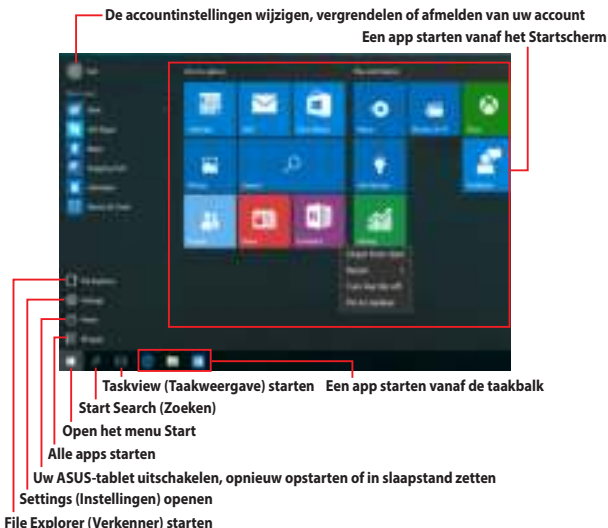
De accountinstellingen wijzigen, vergrendelen of afmelden van uw account

Een app starten vanaf het Startscherm

Taskview (Taakweergave) starten

Een app starten vanaf de taakbalk

Start Search (Zoeken)

Open het menu Start

Alle apps starten

Uw ASUS-tablet uitschakelen, opnieuw opstarten of in slaapstand zetten

Settings (Instellingen) openen

File Explorer (Verkenner) starten